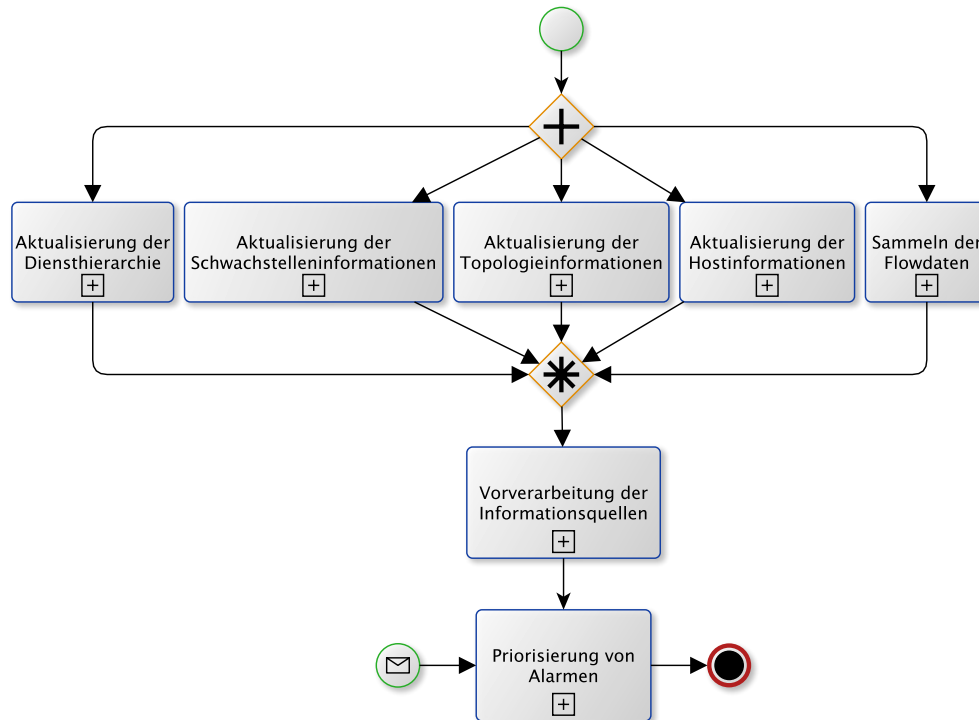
Aktualisierung der Diensthierarchie

Aktualisierung der Schwachstelleninformationen

Aktualisierung der Topologieinformationen

Aktualisierung der Hostinformationen

Sammeln der Flowdaten

Vorverarbeitung der Informationsquellen

Priorisierung von Alarmen